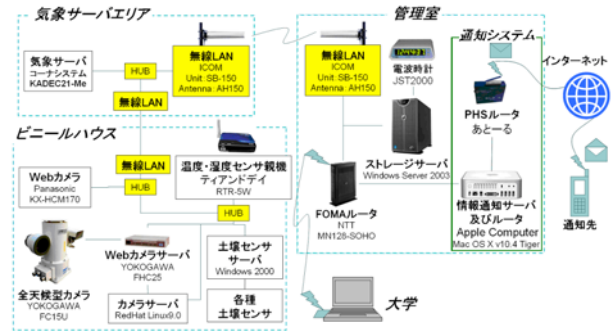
気象サーバエリア

気象サーバ
コーナシステム
KADEC21-Me

HUB

無線LAN
ICOM
Unit: SB-150
Antenna: AH150

無線LAN

ビニールハウス

無線LAN

Webカメラ
Panasonic
KX-HCM170

HUB

温度・湿度センサ親機
ティアンドデイ
RTR-5W

HUB

Webカメラサーバ
YOKOGAWA
FHC25

土壌センササーバ
Windows 2000

全天候型カメラ
YOKOGAWA
FC15U

カメラサーバ
RedHat Linux9.0

各種
土壌センサ

管理室

無線LAN
ICOM
Unit: SB-150
Antenna: AH150

電波時計
JST2000

ストレージサーバ
Windows Server 2003

FOMAルータ
NTT
MN128-SOHO

通知システム

PHSルータ
あとーる

情報通知サーバ
及びルータ
Apple Computer
Mac OS X v10.4 Tiger

インターネット

通知先

大学